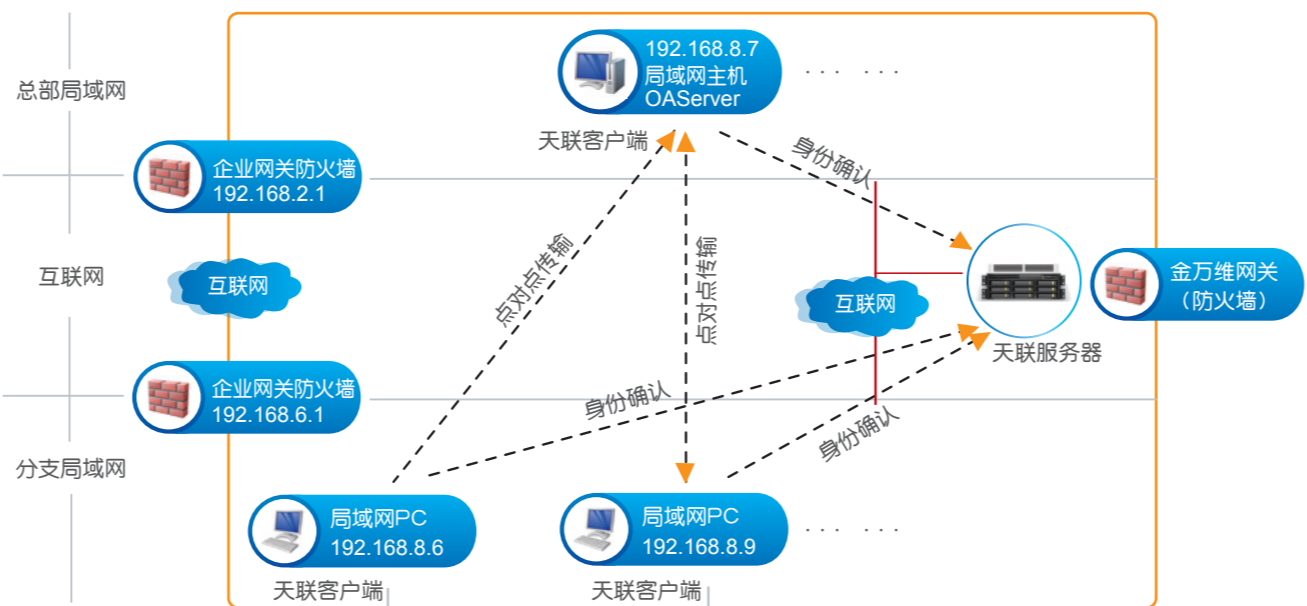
总部局域网

192.168.8.7
局域网主机
OAServer

· · · · · ·

天联客户端

身份确认

企业网关防火墙
192.168.2.1

互联网

互联网

点对点传输

点对点传输

互联网

金万维网关
(防火墙)

天联服务器

企业网关防火墙
192.168.6.1

身份确认

身份确认

分支局域网

局域网PC
192.168.8.6

天联客户端

局域网PC
192.168.8.9

· · · · · ·

天联客户端